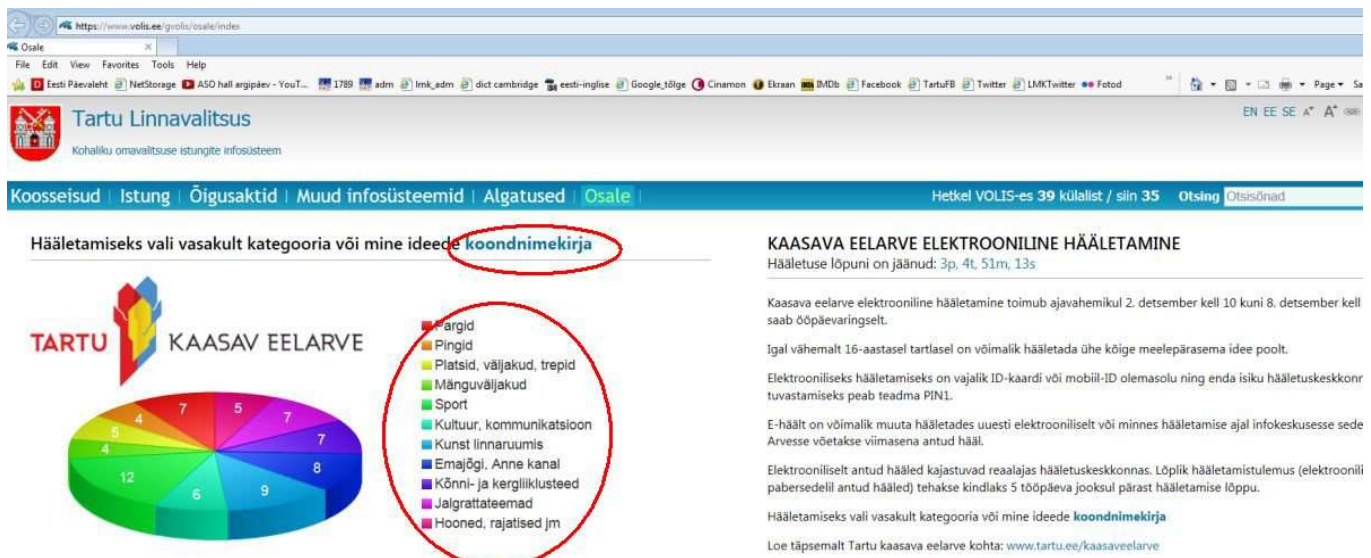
https://www.volis.ee/gvolis/osale/index
Osale
File Edit View Favorites Tools Help
Eesti Päevaleht NetStorage ASO hall argipäev - YouT... 1789 adm lmk_adm dict cambridge eesti-inglise Google_tõlge Cinamon Ekraan IMDb Facebook TartuFB Twitter LMKTwitter Fotod
Page

Tartu Linnavalitsus
Kohaliku omavalitsuse istungite infosüsteem
EN EE SE A A

Koosseisud | Istung | Õigusaktid | Muud infosüsteemid | Algatused | Osale |
Hetkel VOLIS-es 39 külalist / siin 35 Otsing Otsisõnad

Hääletamiseks vali vasakult kategooria või mine ideede koondnimekirja

TARTU KAASAV EELARVE

7 5 7 7 8 9 6 12 4 5 4

Pargid
Pingid
Platsid, väljakud, trepid
Mänguväljakud
Sport
Kultuur, kommunikatsioon
Kunst linnaruumis
Emajõgi, Anne kanal
Kõnni- ja kergliiklusteed
Jalgrattateemad
Hooned, rajatised jm

KAASAVA EELARVE ELEKTROONILINE HÄÄLETAMINE
Hääletuse lõpuni on jäänud: 3p, 4t, 51m, 13s

Kaasava eelarve elektrooniline hääletamine toimub ajavahemikul 2. detsember kell 10 kuni 8. detsember kell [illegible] saab ööpäevaringselt.

Igal vähemalt 16-aastasel tartlasel on võimalik hääletada ühe kõige meelepärasema idee poolt.

Elektrooniliseks hääletamiseks on vajalik ID-kaardi või mobiil-ID olemasolu ning enda isiku hääletuskeskkonn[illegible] tuvastamiseks peab teadma PIN1.

E-häält on võimalik muuta hääletades uuesti elektrooniliselt või minnes hääletamise ajal infokeskusesse sede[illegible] Arvesse võetakse viimasena antud hääl.

Elektrooniliselt antud hääled kajastuvad reaalajas hääletuskeskkonnas. Lõplik hääletamistulemus (elektrooni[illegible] pabersedelil antud hääled) tehakse kindlaks 5 tööpäeva jooksul pärast hääletamise lõppu.

Hääletamiseks vali vasakult kategooria või mine ideede koondnimekirja

Loe täpsemalt Tartu kaasava eelarve kohta: www.tartu.ee/kaasaveelarve